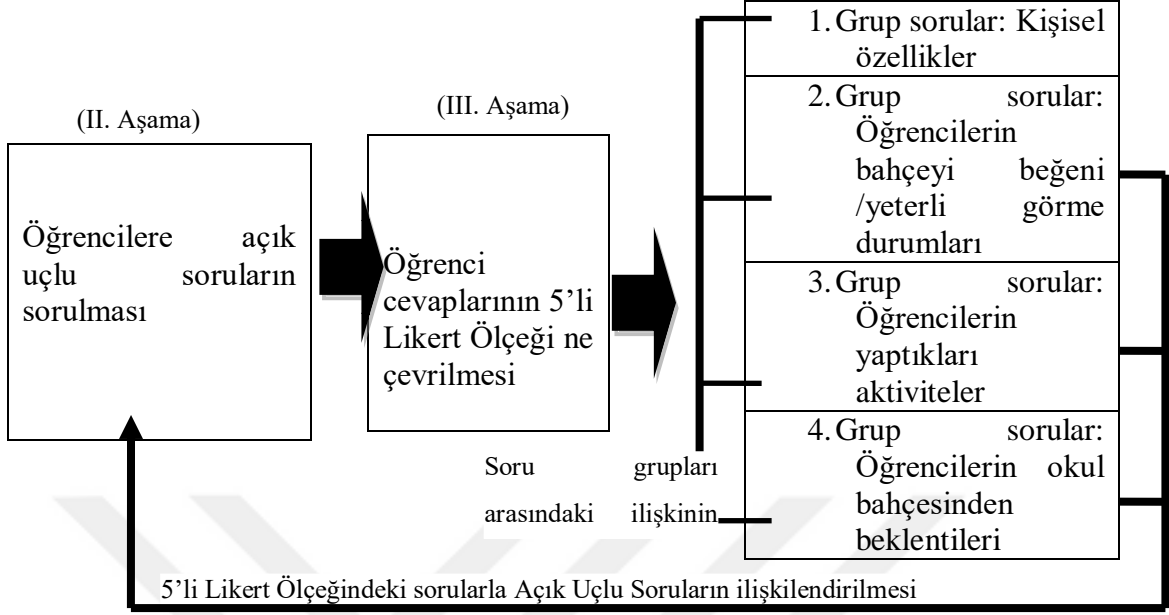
(II. Aşama)

Öğrencilere açık uçlu soruların sorulması

(III. Aşama)

Öğrenci cevaplarının 5'li Likert Ölçeği ne çevrilmesi

1. Grup sorular: Kişisel özellikler

2. Grup sorular: Öğrencilerin bahçeyi beğeni /yeterli görme durumları

3. Grup sorular: Öğrencilerin yaptıkları aktiviteler

4. Grup sorular: Öğrencilerin okul bahçesinden beklentileri

Soru grupları arasındaki ilişkinin

5'li Likert Ölçeğindeki sorularla Açık Uçlu Soruların ilişkilendirilmesi